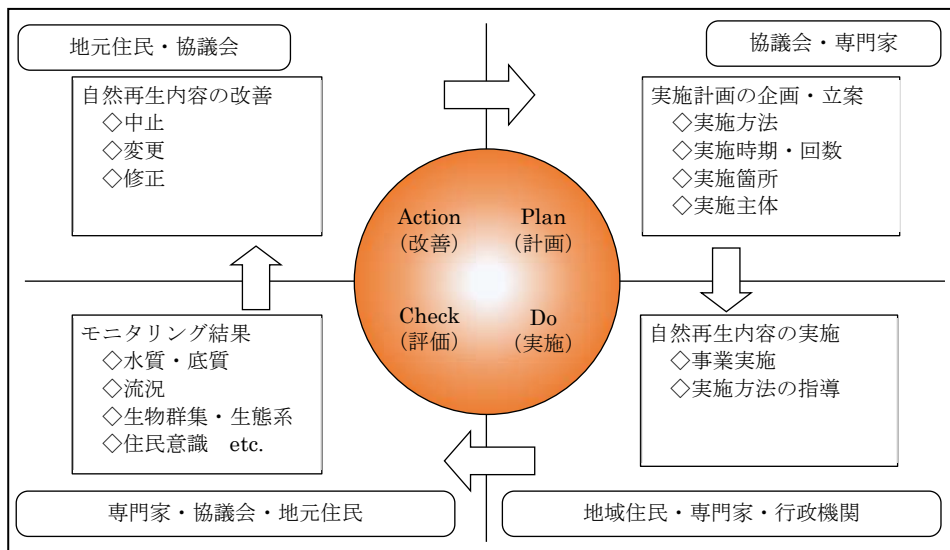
地元住民・協議会

自然再生内容の改善
◇中止
◇変更
◇修正

協議会・専門家

実施計画の企画・立案
◇実施方法
◇実施時期・回数
◇実施箇所
◇実施主体

Action
(改善)

Plan
(計画)

Check
(評価)

Do
(実施)

モニタリング結果
◇水質・底質
◇流況
◇生物群集・生態系
◇住民意識 etc.

自然再生内容の実施
◇事業実施
◇実施方法の指導

専門家・協議会・地元住民

地域住民・専門家・行政機関